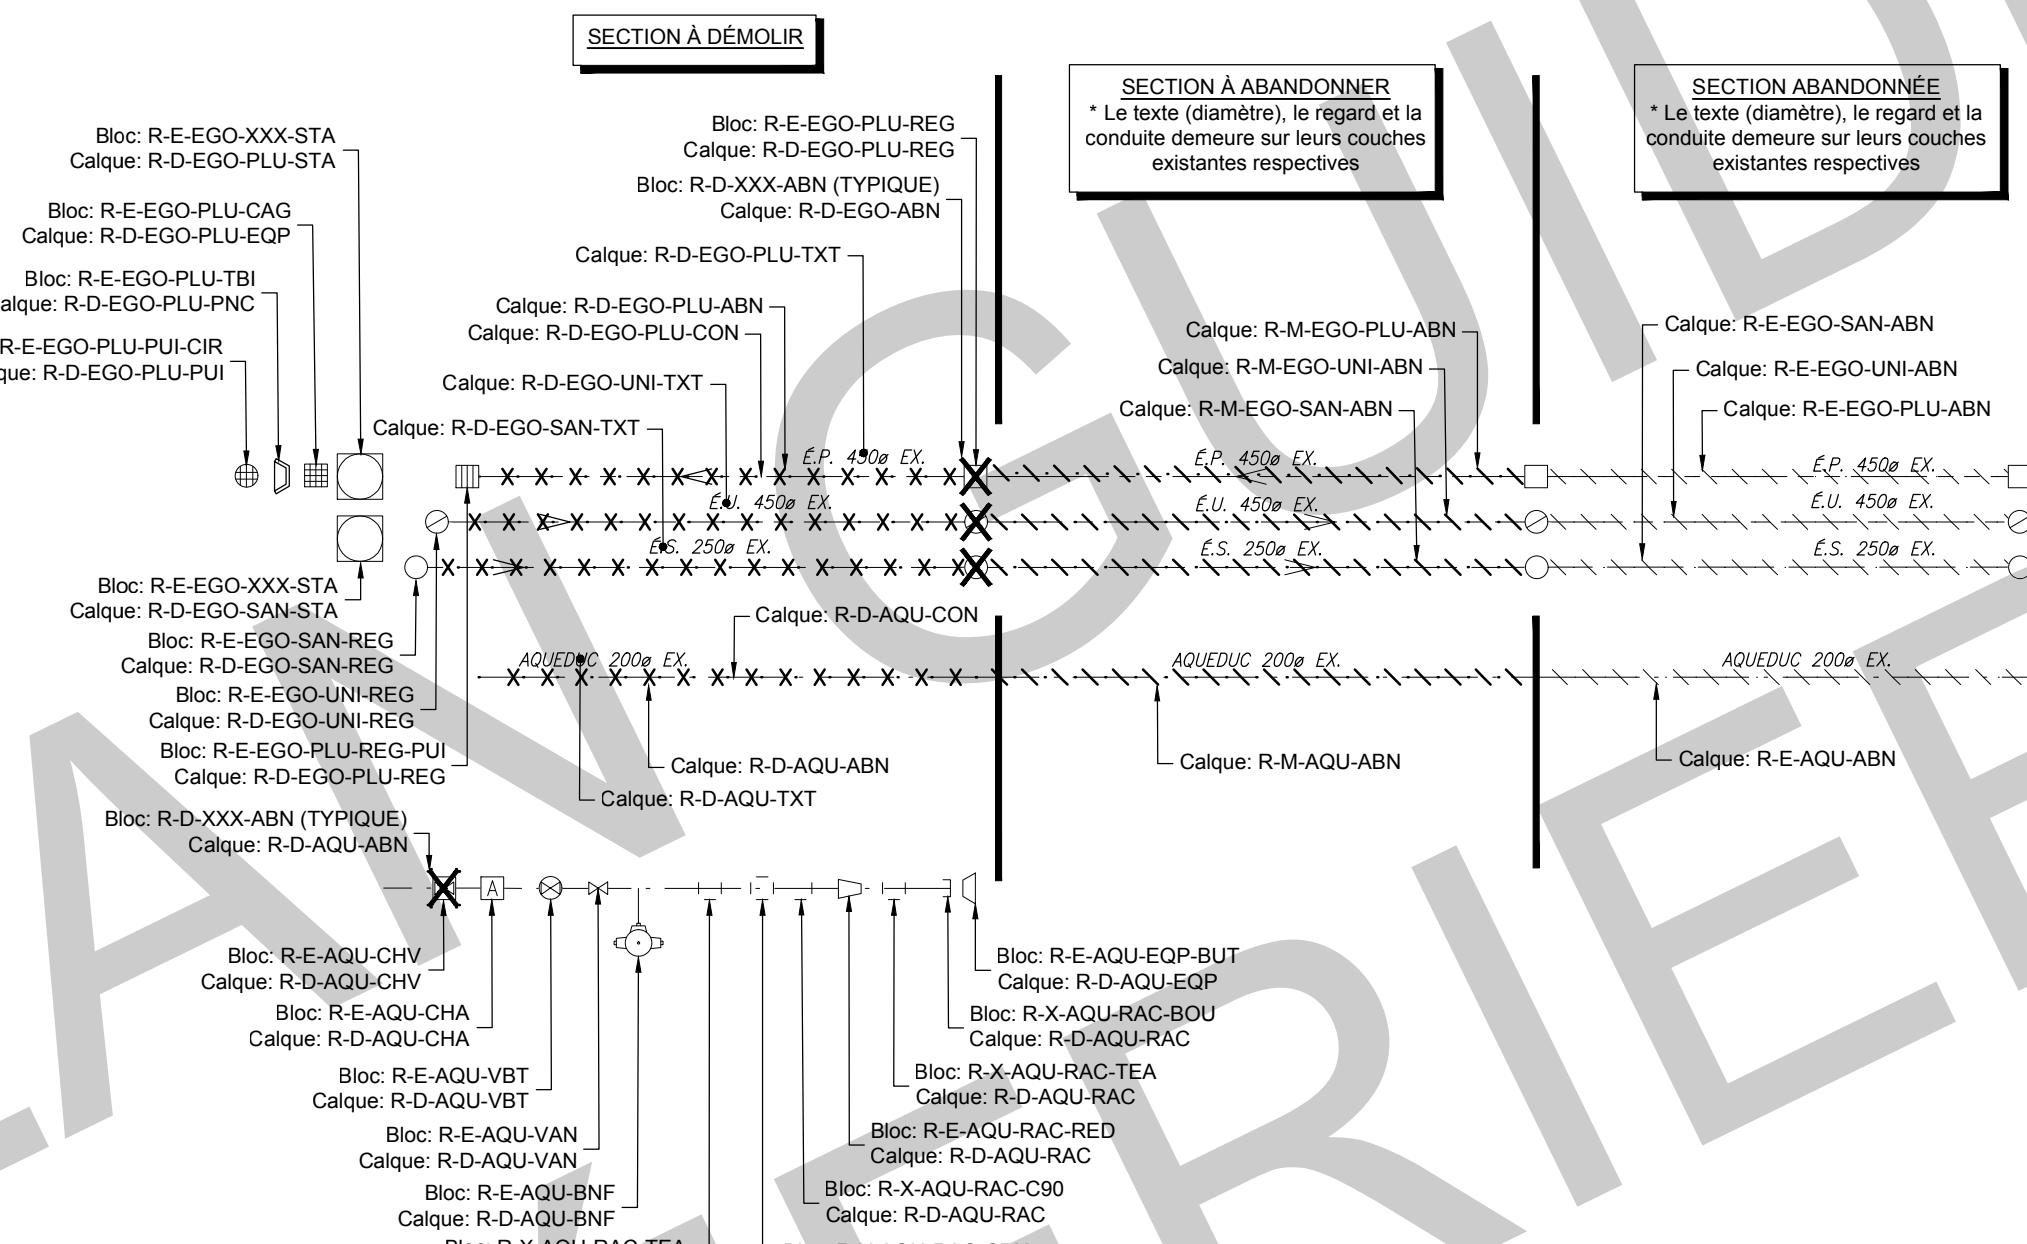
SECTION À DÉMOLIR

SECTION À ABANDONNER
* Le texte (diamètre), le regard et la conduite demeure sur leurs couches existantes respectives

SECTION ABANDONNÉE
* Le texte (diamètre), le regard et la conduite demeure sur leurs couches existantes respectives

Bloc: R-E-EGO-XXX-STA
Calque: R-D-EGO-PLU-STA

Bloc: R-E-EGO-PLU-CAG
Calque: R-D-EGO-PLU-EQP

Bloc: R-E-EGO-PLU-TBI
alque: R-D-EGO-PLU-PNC

R-E-EGO-PLU-PUI-CIR
que: R-D-EGO-PLU-PUI

Bloc: R-E-EGO-PLU-REG
Calque: R-D-EGO-PLU-REG

Bloc: R-D-XXX-ABN (TYPIQUE)
Calque: R-D-EGO-ABN

Calque: R-D-EGO-PLU-TXT

Calque: R-D-EGO-PLU-ABN
Calque: R-D-EGO-PLU-CON

Calque: R-D-EGO-UNI-TXT

Calque: R-D-EGO-SAN-TXT

Calque: R-M-EGO-PLU-ABN
Calque: R-M-EGO-UNI-ABN
Calque: R-M-EGO-SAN-ABN

Calque: R-E-EGO-SAN-ABN
Calque: R-E-EGO-UNI-ABN
Calque: R-E-EGO-PLU-ABN

É.P. 450ø EX.
É.U. 450ø EX.
É.S. 250ø EX.

É.P. 450ø EX.
É.U. 450ø EX.
É.S. 250ø EX.

É.P. 450ø EX.
É.U. 450ø EX.
É.S. 250ø EX.

Bloc: R-E-EGO-XXX-STA
Calque: R-D-EGO-SAN-STA

Bloc: R-E-EGO-SAN-REG
Calque: R-D-EGO-SAN-REG

Bloc: R-E-EGO-UNI-REG
Calque: R-D-EGO-UNI-REG

Bloc: R-E-EGO-PLU-REG-PUI
Calque: R-D-EGO-PLU-REG

Calque: R-D-AQU-CON

AQUEDUC 200ø EX.
AQUEDUC 200ø EX.
AQUEDUC 200ø EX.

Calque: R-D-AQU-ABN
Calque: R-D-AQU-TXT

Calque: R-M-AQU-ABN

Calque: R-E-AQU-ABN

Bloc: R-D-XXX-ABN (TYPIQUE)
Calque: R-D-AQU-ABN

A

Bloc: R-E-AQU-CHV
Calque: R-D-AQU-CHV

Bloc: R-E-AQU-CHA
Calque: R-D-AQU-CHA

Bloc: R-E-AQU-VBT
Calque: R-D-AQU-VBT

Bloc: R-E-AQU-VAN
Calque: R-D-AQU-VAN

Bloc: R-E-AQU-BNF
Calque: R-D-AQU-BNF

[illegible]

Bloc: R-E-AQU-EQP-BUT
Calque: R-D-AQU-EQP

Bloc: R-X-AQU-RAC-BOU
Calque: R-D-AQU-RAC

Bloc: R-X-AQU-RAC-TEA
Calque: R-D-AQU-RAC

Bloc: R-E-AQU-RAC-RED
Calque: R-D-AQU-RAC

Bloc: R-X-AQU-RAC-C90
Calque: R-D-AQU-RAC

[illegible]